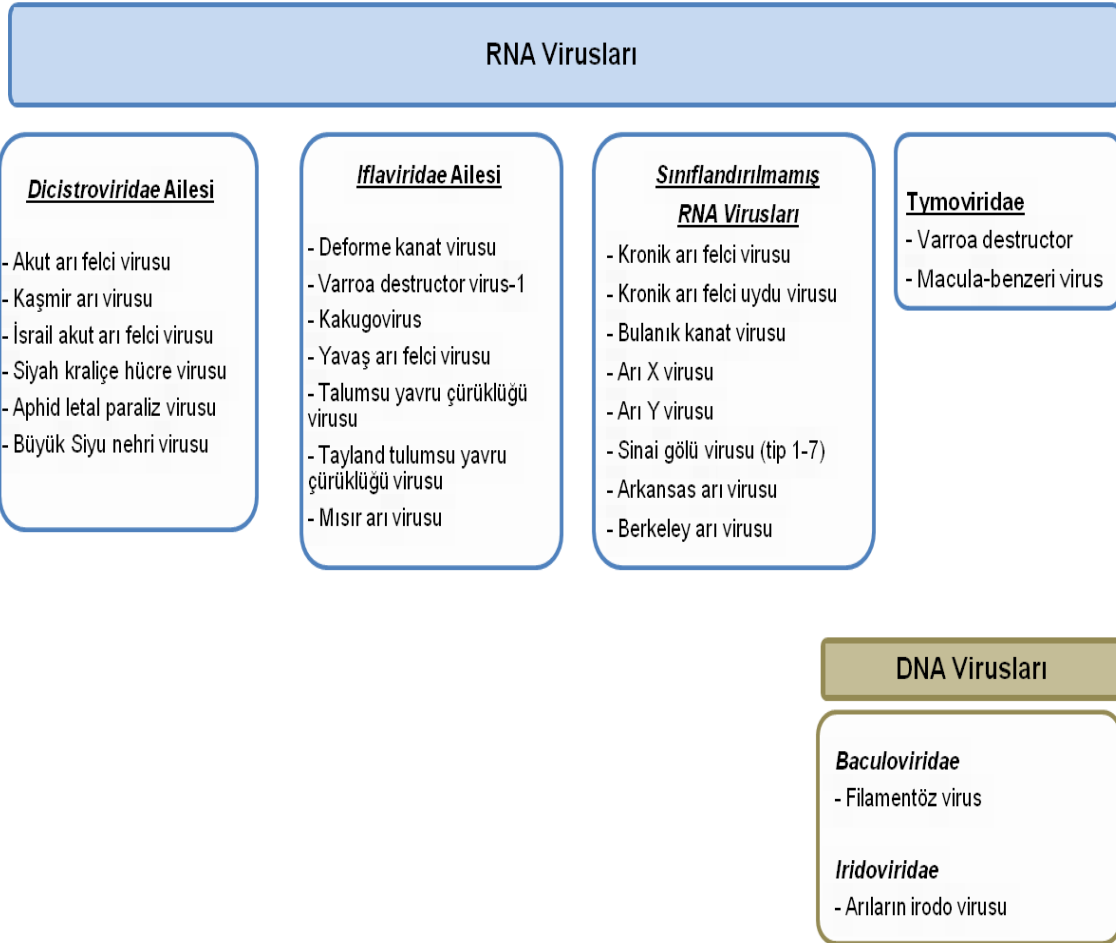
RNA Virusları

Dicistroviridae Ailesi

- Akut arı felci virusu
- Kaşmir arı virusu
- İsrail akut arı felci virusu
- Siyah kraliçe hücre virusu
- Aphid letal paraliz virusu
- Büyük Siyu nehri virusu

Iflaviridae Ailesi

- Deforme kanat virusu
- Varroa destructor virus-1
- Kakugovirus
- Yavaş arı felci virusu
- Talumsu yavru çürüklüğü virusu
- Tayland tulumsu yavru çürüklüğü virusu
- Mısır arı virusu

Sınıflandırılmamış RNA Virusları

- Kronik arı felci virusu
- Kronik arı felci uydu virusu
- Bulanık kanat virusu
- Arı X virusu
- Arı Y virusu
- Sinai gölü virusu (tip 1-7)
- Arkansas arı virusu
- Berkeley arı virusu

Tymoviridae
- Varroa destructor
- Macula-benzeri virus

DNA Virusları

Baculoviridae
- Filamentöz virus

Iridoviridae
- Arıların irodo virusu